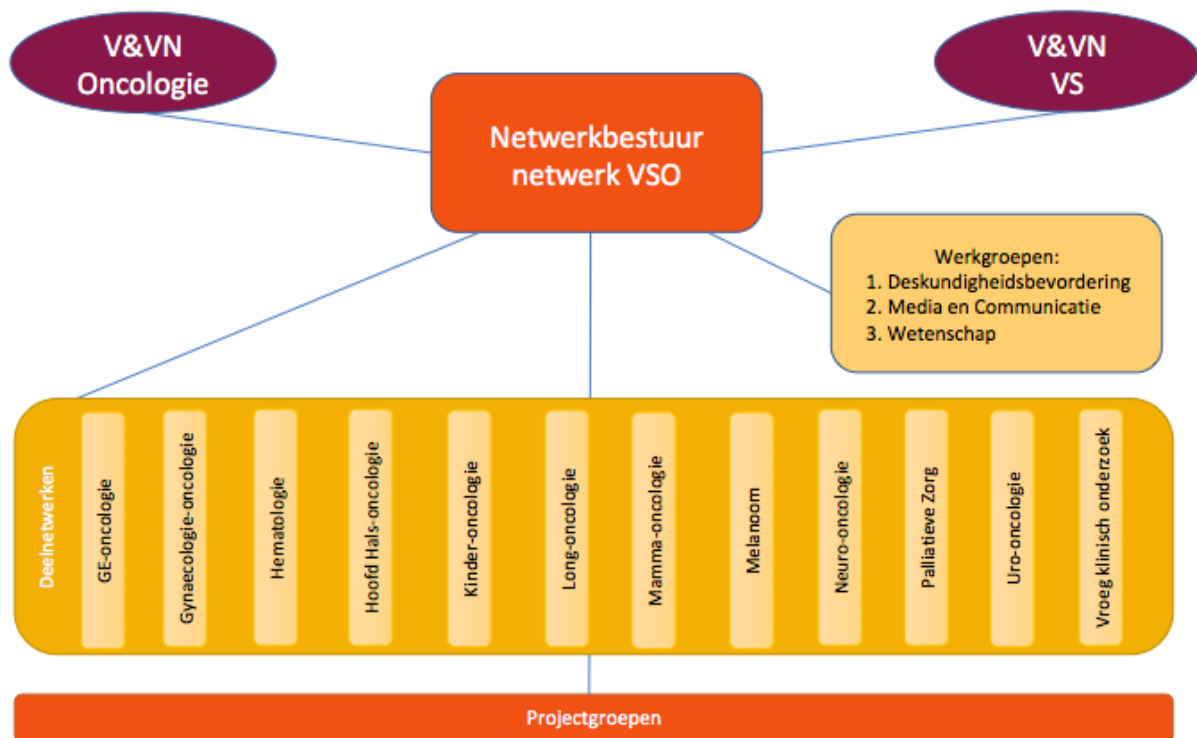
V&VN Oncologie

V&VN VS

Netwerkbestuur netwerk VSO

Werkgroepen:
1. Deskundigheidsbevordering
2. Media en Communicatie
3. Wetenschap

Deelnetwerken

GE-oncologie

Gynaecologie-oncologie

Hematologie

Hoofd Hals-oncologie

Kinder-oncologie

Long-oncologie

Mamma-oncologie

Melanoom

Neuro-oncologie

Palliatieve Zorg

Uro-oncologie

Vroeg klinisch onderzoek

Projectgroepen